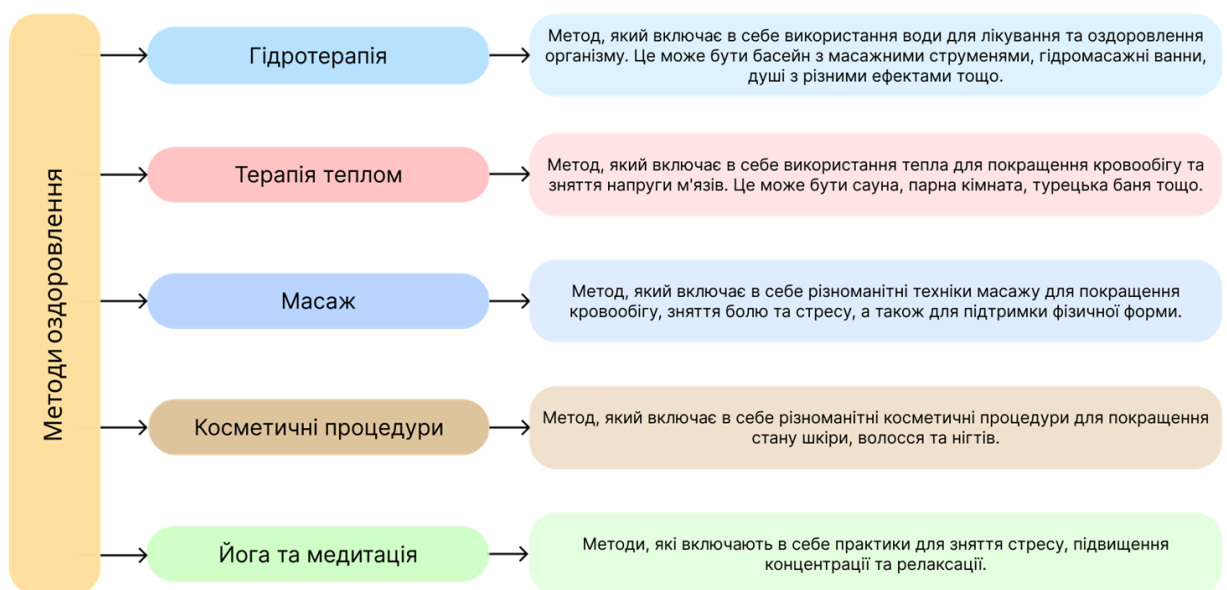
Методи оздоровлення

Гідротерапія

Метод, який включає в себе використання води для лікування та оздоровлення організму. Це може бути басейн з масажними струменями, гідромасажні ванни, душі з різними ефектами тощо.

Терапія теплом

Метод, який включає в себе використання тепла для покращення кровообігу та зняття напруги м'язів. Це може бути сауна, парна кімната, турецька баня тощо.

Масаж

Метод, який включає в себе різноманітні техніки масажу для покращення кровообігу, зняття болю та стресу, а також для підтримки фізичної форми.

Косметичні процедури

Метод, який включає в себе різноманітні косметичні процедури для покращення стану шкіри, волосся та нігтів.

Йога та медитація

Методи, які включають в себе практики для зняття стресу, підвищення концентрації та релаксації.